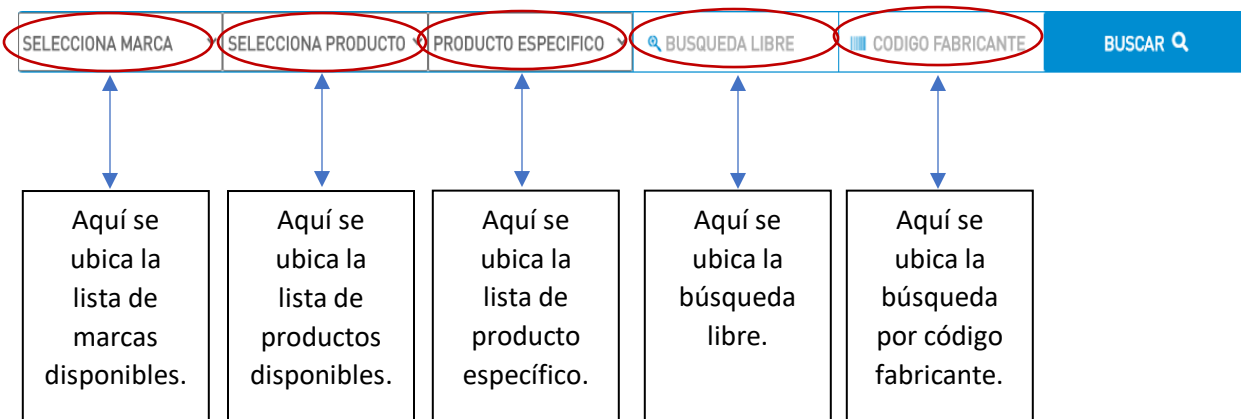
SELECCIONA MARCA

SELECCIONA PRODUCTO

PRODUCTO ESPECIFICO

BUSQUEDA LIBRE

CODIGO FABRICANTE

BUSCAR

Aquí se ubica la lista de marcas disponibles.

Aquí se ubica la lista de productos disponibles.

Aquí se ubica la lista de producto específico.

Aquí se ubica la búsqueda libre.

Aquí se ubica la búsqueda por código fabricante.